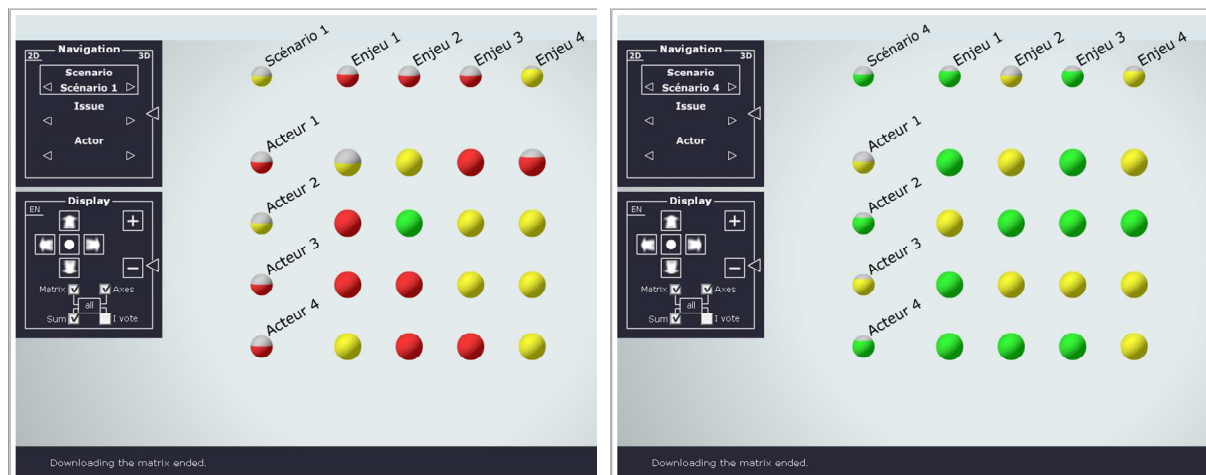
Navigation
2D
3D
Scenario
Scénario 1
Issue
Actor

Display
EN
+
–
Matrix
Axes
all
Sum
I vote

Scénario 1
Enjeu 1
Enjeu 2
Enjeu 3
Enjeu 4
Acteur 1
Acteur 2
Acteur 3
Acteur 4

Downloading the matrix ended.

Navigation
2D
3D
Scenario
Scénario 4
Issue
Actor

Display
EN
+
–
Matrix
Axes
all
Sum
I vote

Scénario 4
Enjeu 1
Enjeu 2
Enjeu 3
Enjeu 4
Acteur 1
Acteur 2
Acteur 3
Acteur 4

Downloading the matrix ended.